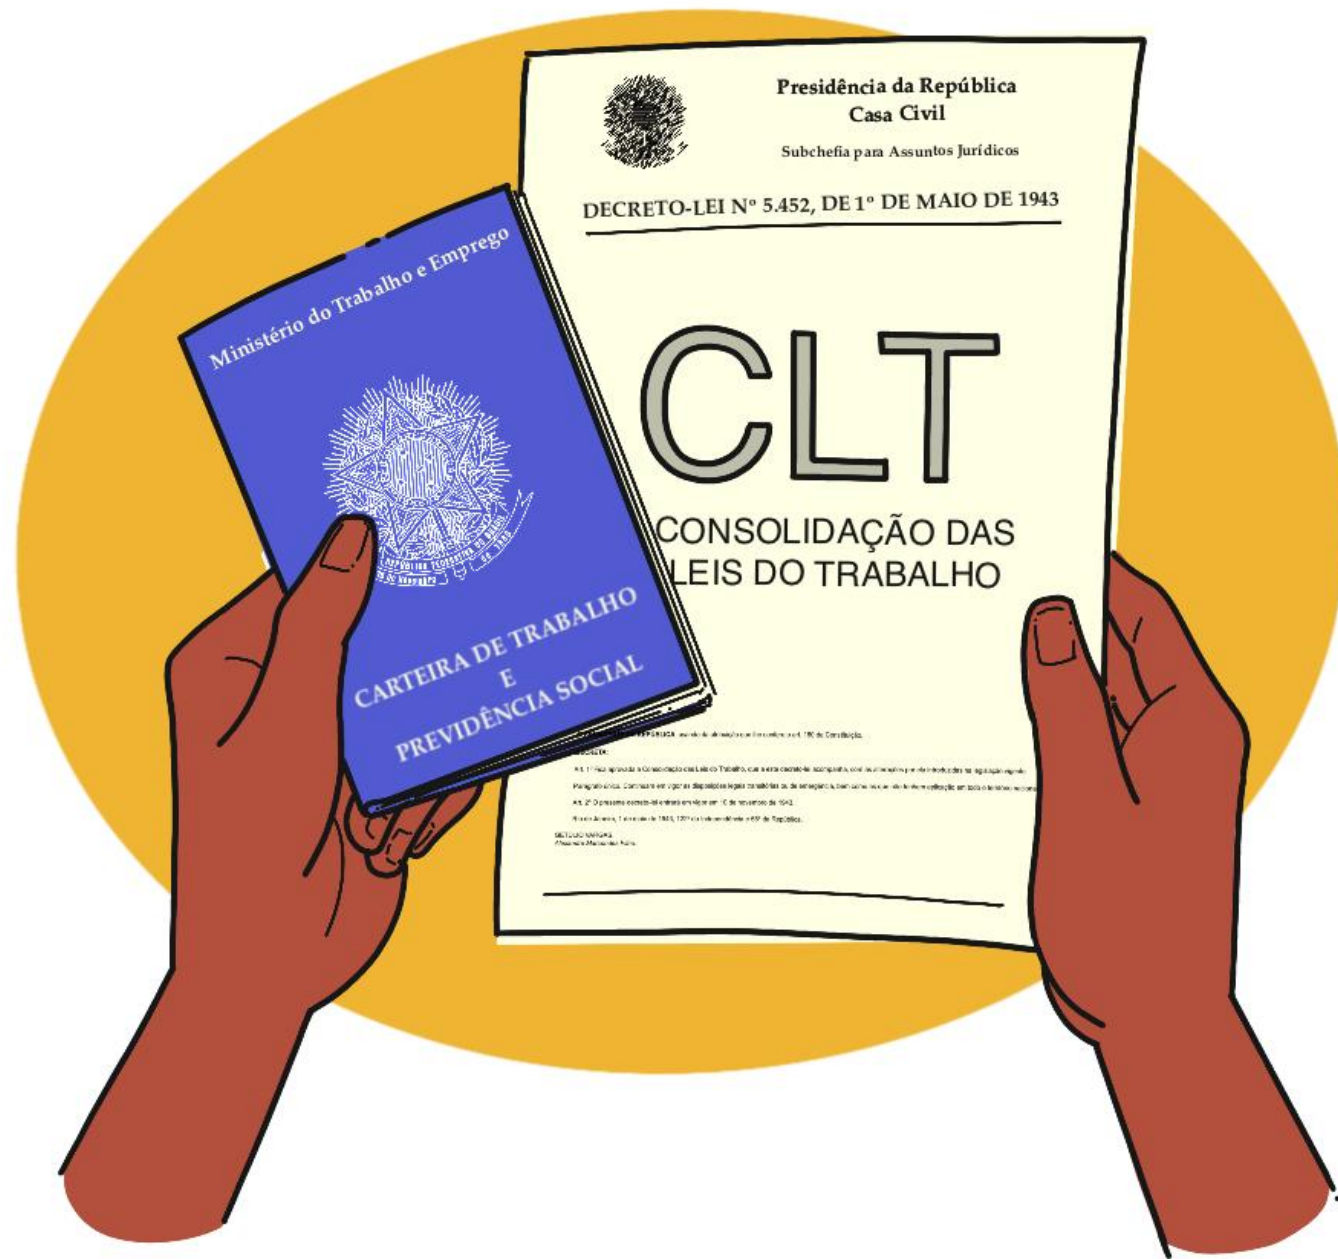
Presidência da República
Casa Civil
Subchefia para Assuntos Jurídicos

DECRETO-LEI Nº 5.452, DE 1º DE MAIO DE 1943

CLT

CONSOLIDAÇÃO DAS LEIS DO TRABALHO

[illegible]

Ministério do Trabalho e Emprego

CARTEIRA DE TRABALHO E PREVIDÊNCIA SOCIAL